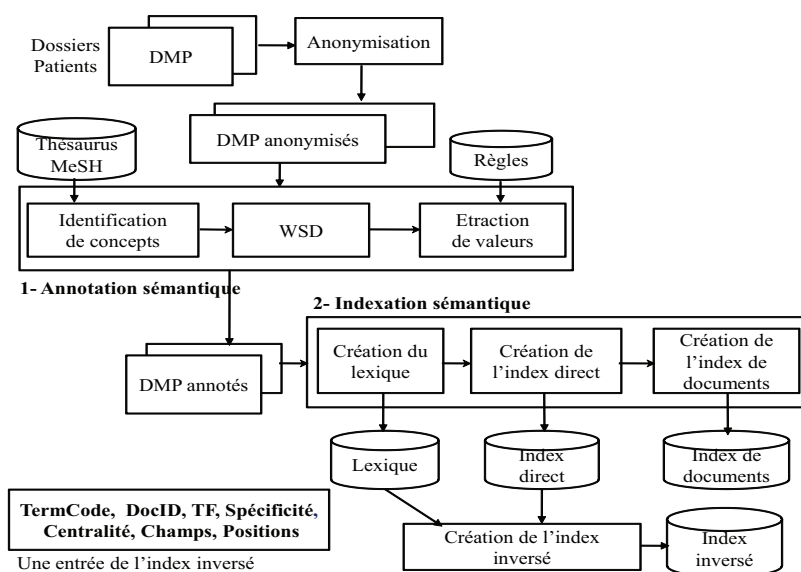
Dossiers Patients

DMP

Anonymisation

DMP anonymisés

Thésaurus MeSH

Règles

Identification de concepts

WSD

Etraction de valeurs

1- Annotation sémantique

2- Indexation sémantique

DMP annotés

Création du lexique

Création de l'index direct

Création de l'index de documents

Lexique

Index direct

Index de documents

TermCode, DocID, TF, Spécificité, Centralité, Champs, Positions

Une entrée de l'index inversé

Création de l'index inversé

Index inversé